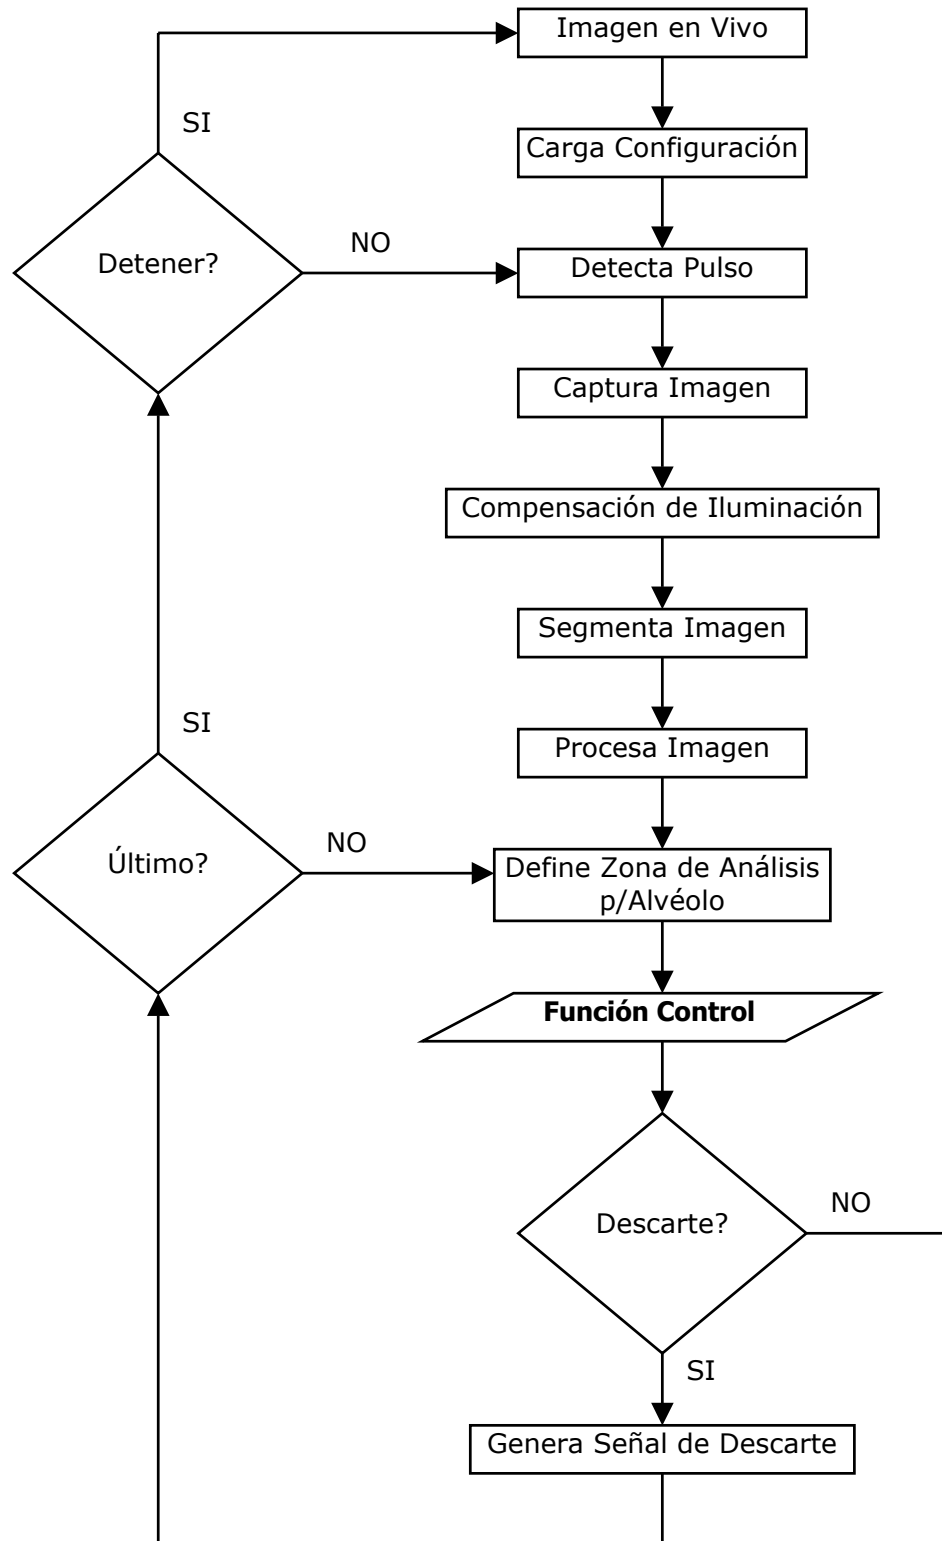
Imagen en Vivo

SI

Carga Configuración

Detener?

NO

Detecta Pulso

Captura Imagen

Compensación de Iluminación

Segmenta Imagen

SI

Procesa Imagen

Último?

NO

Define Zona de Análisis p/Alvéolo

**Función Control**

Descarte?

NO

SI

Genera Señal de Descarte